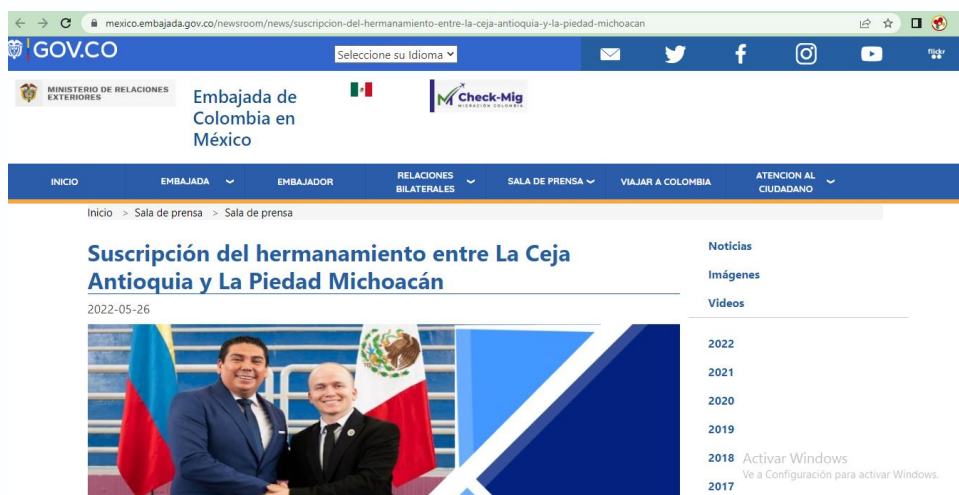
mexico.embajada.gov.co/newsroom/news/suscripcion-del-hermanamiento-entre-la-ceja-antioquia-y-la-piedad-michoacan

GOV.CO

Seleccione su Idioma

flickr

MINISTERIO DE RELACIONES EXTERIORES

Embajada de Colombia en México

Check-Mig
MIGRACIÓN COLOMBIA

INICIO
EMBAJADA
EMBAJADOR
RELACIONES BILATERALES
SALA DE PRENSA
VIAJAR A COLOMBIA
ATENCION AL CIUDADANO

Inicio > Sala de prensa > Sala de prensa

Suscripción del hermanamiento entre La Ceja Antioquia y La Piedad Michoacán

2022-05-26

Noticias
Imágenes
Videos

2022
2021
2020
2019
2018
2017

Activar Windows
Ve a Configuración para activar Windows.